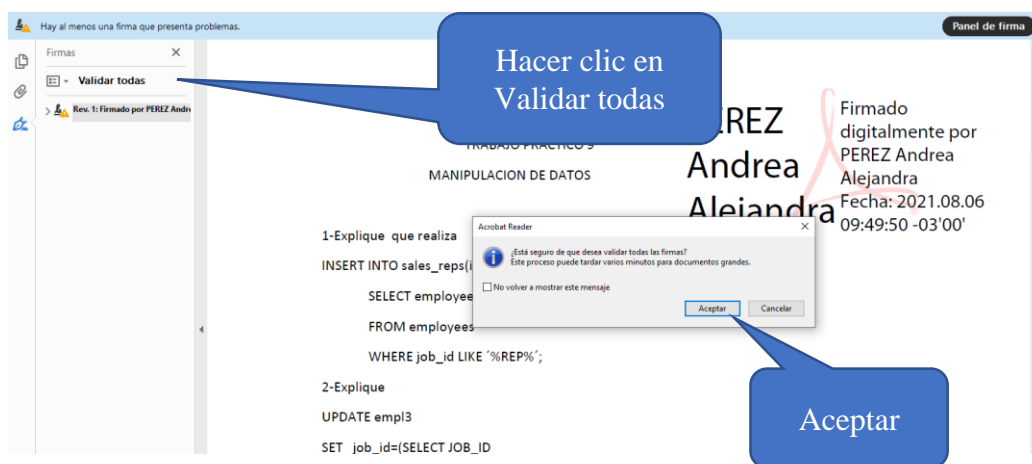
Hay al menos una firma que presenta problemas.

Panel de firma

Firmas

Validar todas

Rev. 1: Firmado por PEREZ Andr

Hacer clic en Validar todas

PEREZ Andrea Alejandra

Firmado digitalmente por PEREZ Andrea Alejandra Fecha: 2021.08.06 09:49:50 -03'00'

TRABAJO PRACTICO 9

MANIPULACION DE DATOS

1-Explique que realiza

INSERT INTO sales_reps(i

SELECT employee

FROM employees

WHERE job_id LIKE ´%REP%´;

2-Explique

UPDATE empl3

SET job_id=(SELECT JOB_ID

Acrobat Reader

¿Está seguro de que desea validar todas las firmas? Este proceso puede tardar varios minutos para documentos grandes.

No volver a mostrar este mensaje

Aceptar

Cancelar

Aceptar